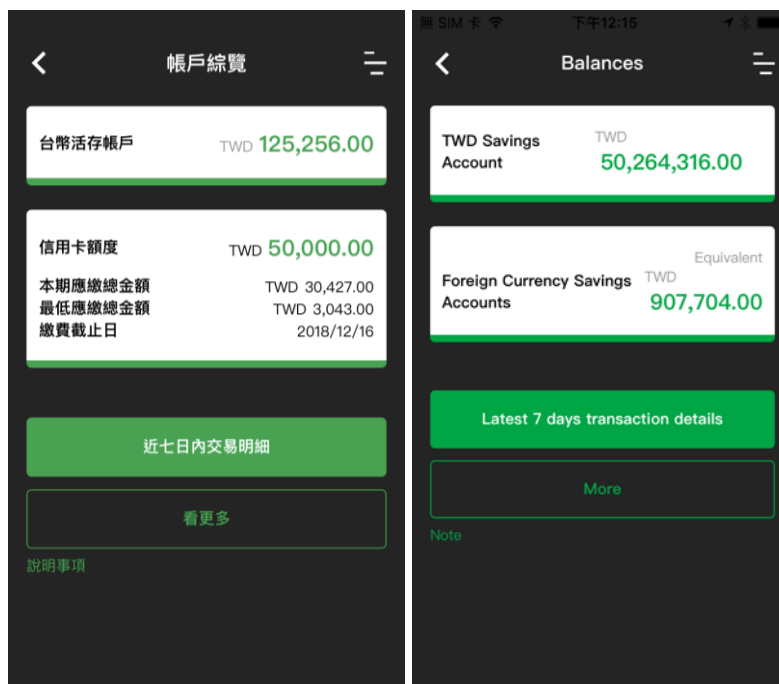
帳戶綜覽

台幣活存帳戶 TWD 125,256.00

信用卡額度 TWD 50,000.00

本期應繳總金額 TWD 30,427.00
最低應繳總金額 TWD 3,043.00
繳費截止日 2018/12/16

近七日內交易明細

看更多

說明事項

無 SIM 卡 下午12:15

Balances

TWD Savings Account TWD 50,264,316.00

Foreign Currency Savings Accounts Equivalent TWD 907,704.00

Latest 7 days transaction details

More

Note